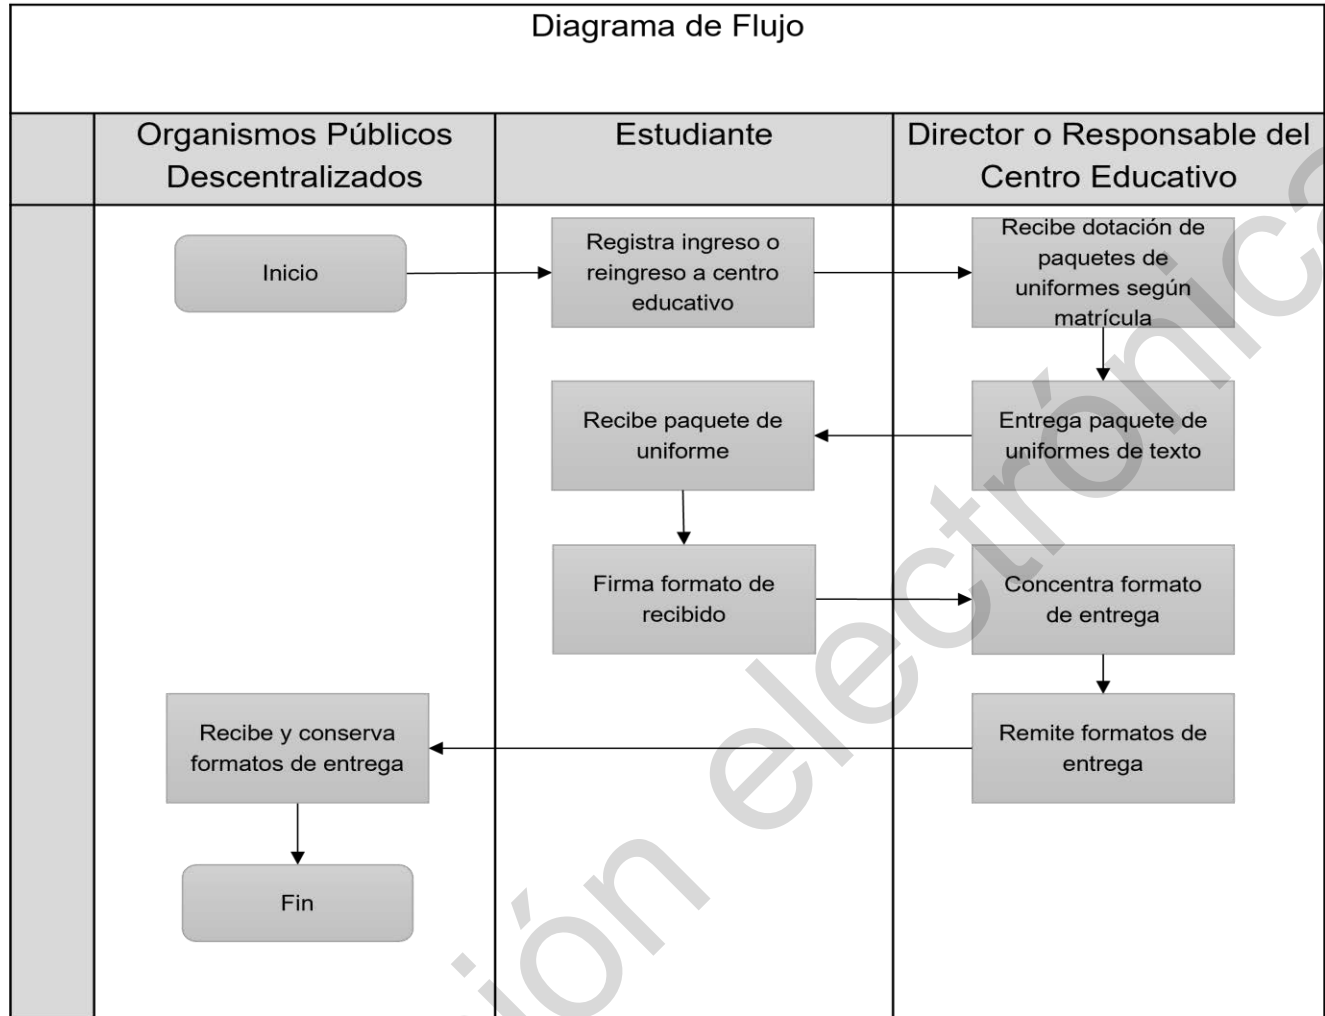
Diagrama de Flujo

| Organismos Públicos Descentralizados | Estudiante | Director o Responsable del Centro Educativo |
|---|---|---|
| Inicio | Registra ingreso o reingreso a centro educativo | Recibe dotación de paquetes de uniformes según matrícula |
| | Recibe paquete de uniforme | Entrega paquete de uniformes de texto |
| | Firma formato de recibido | Concentra formato de entrega |
| Recibe y conserva formatos de entrega | | Remite formatos de entrega |
| Fin | | |

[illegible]ión electrónica